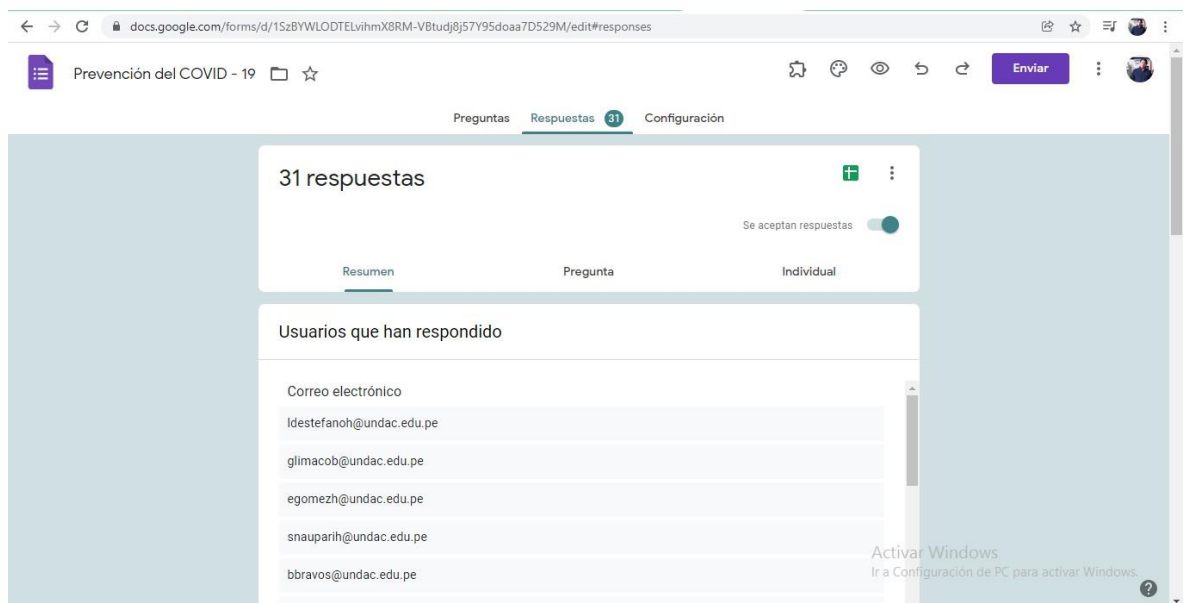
docs.google.com/forms/d/1SzBYWLODTELvihmX8RM-VBtudj8j57Y95doaa7D529M/edit#responses

Prevención del COVID - 19

Enviar

Preguntas Respuestas 31 Configuración

31 respuestas

Se aceptan respuestas

Resumen Pregunta Individual

Usuarios que han respondido

Correo electrónico

ldestefanoh@undac.edu.pe

glimacob@undac.edu.pe

egomezh@undac.edu.pe

snauparih@undac.edu.pe

bbravos@undac.edu.pe

Activar Windows
Ir a Configuración de PC para activar Windows.